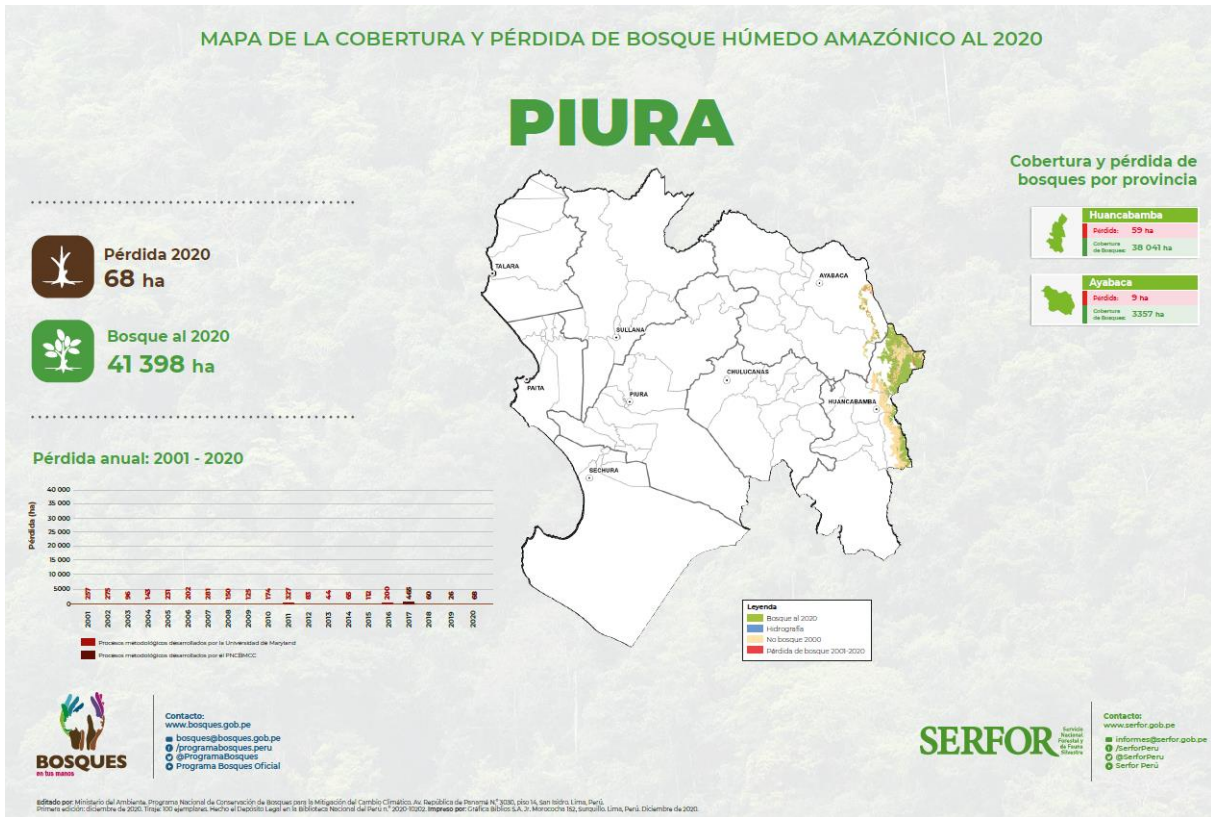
MAPA DE LA COBERTURA Y PÉRDIDA DE BOSQUE HÚMEDO AMAZÓNICO AL 2020

PIURA

Pérdida 2020
68 ha

Bosque al 2020
41 398 ha

Pérdida anual: 2001 - 2020

| Año | Pérdida (ha) |
|---|---|
| 2001 | 277 |
| 2002 | 275 |
| 2003 | 96 |
| 2004 | 143 |
| 2005 | 221 |
| 2006 | 202 |
| 2007 | 281 |
| 2008 | 150 |
| 2009 | 125 |
| 2010 | 174 |
| 2011 | 327 |
| 2012 | 85 |
| 2013 | 44 |
| 2014 | 65 |
| 2015 | 112 |
| 2016 | 200 |
| 2017 | 446 |
| 2018 | 60 |
| 2019 | 26 |
| 2020 | 68 |

Pérdida (ha)
40 000
35 000
30 000
25 000
20 000
15 000
10 000
5000
0

Procesos metodológicos desarrollados por la Universidad de Maryland
Procesos metodológicos desarrollados por el PNCBMCC

TALARA
SULLANA
PAITA
PIURA
SECHURA
CHULUCANAS
AYABACA
HUANCABAMBA

Leyenda
Bosque al 2020
Hidrografía
No bosque 2000
Pérdida de bosque 2001-2020

Cobertura y pérdida de bosques por provincia

Huancabamba
Pérdida: 59 ha
Cobertura de Bosques: 38 041 ha

Ayabaca
Pérdida: 9 ha
Cobertura de Bosques: 3357 ha

BOSQUES
en tus manos

Contacto:
www.bosques.gob.pe
bosques@bosques.gob.pe
/programabosques.peru
@ProgramaBosques
Programa Bosques Oficial

SERFOR Servicio Nacional Forestal y de Fauna Silvestre

Contacto:
www.serfor.gob.pe
informes@serfor.gob.pe
/SerforPeru
@SerforPeru
Serfor Perú

Editado por: Ministerio del Ambiente. Programa Nacional de Conservación de Bosques para la Mitigación del Cambio Climático. Av. República de Panamá N.° 3030, piso 14, San Isidro. Lima, Perú.
Primera edición: diciembre de 2020. Tiraje 100 ejemplares. Hecho el Depósito Legal en la Biblioteca Nacional del Perú n.° 2020-10202. Impreso por: Gráfica Biblos S.A. Jr. Morococha 152, Surquillo. Lima, Perú. Diciembre de 2020.